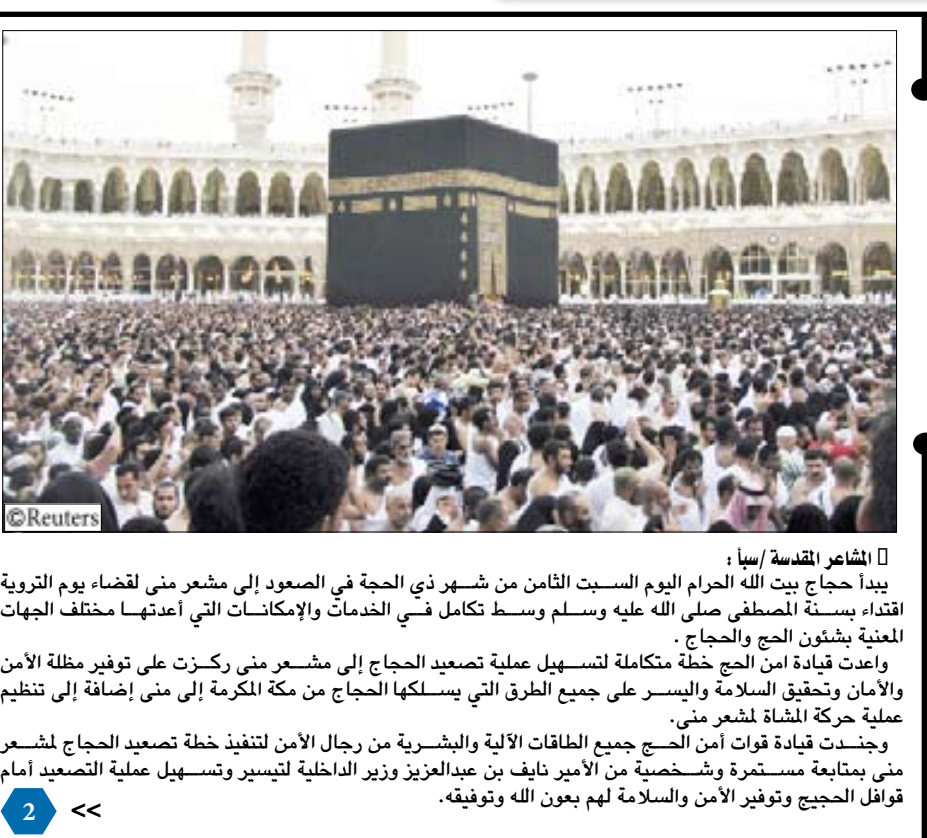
©Reuters

المشاعر المقدسة /سبأ :
يبدأ حجاج بيت الله الحرام اليوم السبت الثامن من شهر ذي الحجة في الصعود إلى مشعر منى لقضاء يوم التروية اقتداء بسنة المصطفى صلى الله عليه وسلم وسط تكامل في الخدمات والإمكانات التي أعدتها مختلف الجهات المعنية بشئون الحج والحجاج .

واعدت قيادة امن الحج خطة متكاملة لتسهيل عملية تصعيد الحجاج إلى مشعر منى ركزت على توفير مظلة الأمن والأمان وتحقيق السلامة واليسر على جميع الطرق التي يسلكها الحجاج من مكة المكرمة إلى منى إضافة إلى تنظيم عملية حركة المشاة لمشعر منى.

وجندت قيادة قوات أمن الحج جميع الطاقات الآلية والبشرية من رجال الأمن لتنفيذ خطة تصعيد الحجاج لمشعر منى بمتابعة مستمرة وشخصية من الأمير نايف بن عبدالعزيز وزير الداخلية لتيسير وتسهيل عملية التصعيد أمام قوافل الحجيج وتوفير الأمن والسلامة لهم بعون الله وتوفيقه.

2 <<